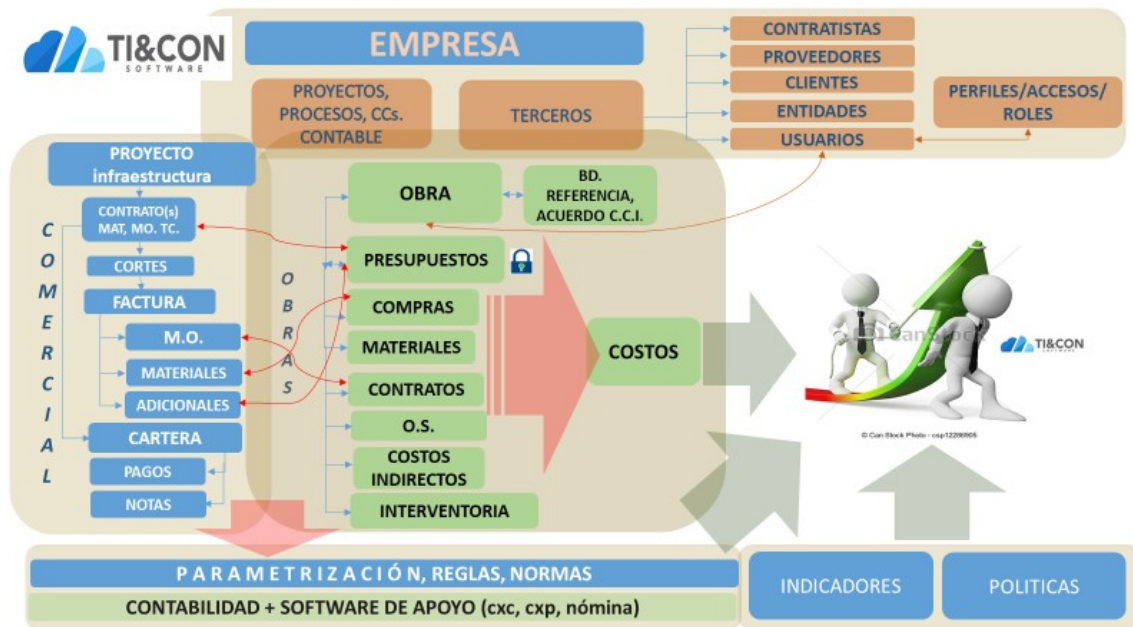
TI&CON
SOFTWARE

EMPRESA

PROYECTOS, PROCESOS, CCs. CONTABLE

TERCEROS

CONTRATISTAS
PROVEEDORES
CLIENTES
ENTIDADES
USUARIOS

PERFILES/ACCESOS/ ROLES

PROYECTO infraestructura
CONTRATO(s) MAT, MO. TC.
CORTES
FACTURA
M.O.
MATERIALES
ADICIONALES
CARTERA
PAGOS
NOTAS

C O M E R C I A L

O B R A S

OBRA
BD. REFERENCIA, ACUERDO C.C.I.
PRESUPUESTOS
COMPRAS
MATERIALES
CONTRATOS
O.S.
COSTOS INDIRECTOS
INTERVENTORIA

COSTOS

TI&CON
SOFTWARE
© Can Stock Photo - csp12206905

PARAMETRIZACIÓN, REGLAS, NORMAS
CONTABILIDAD + SOFTWARE DE APOYO (cxc, cxp, nómina)

INDICADORES
POLITICAS